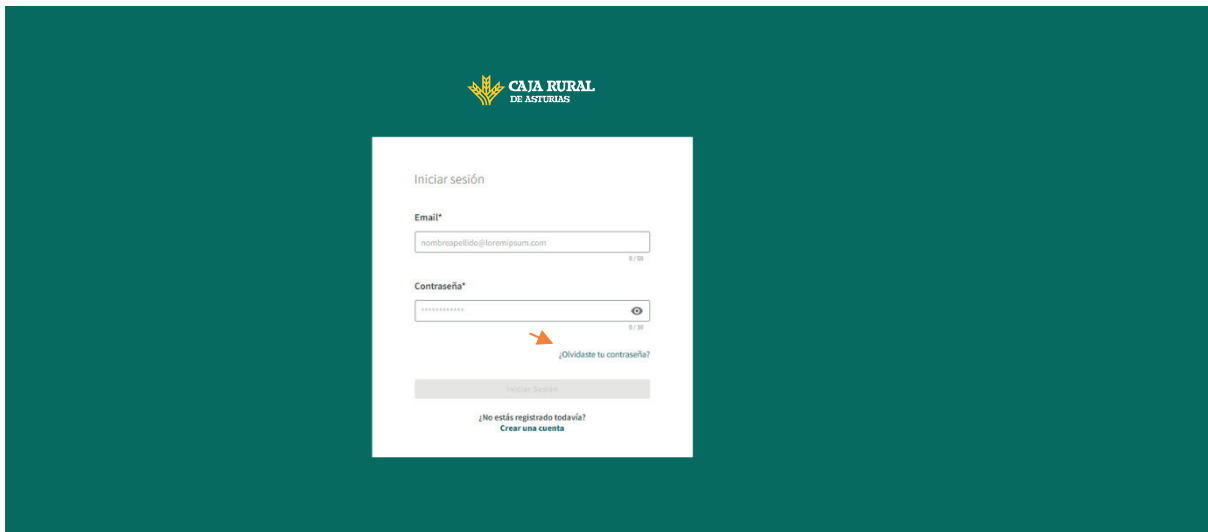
CAJA RURAL
DE ASTURIAS

Iniciar sesión

Email*

nombreapellido@loremipsum.com

0 / 50

Contraseña*

•••••••••••••

0 / 30

¿Olvidaste tu contraseña?

Iniciar Sesión

¿No estás registrado todavía?
Crear una cuenta